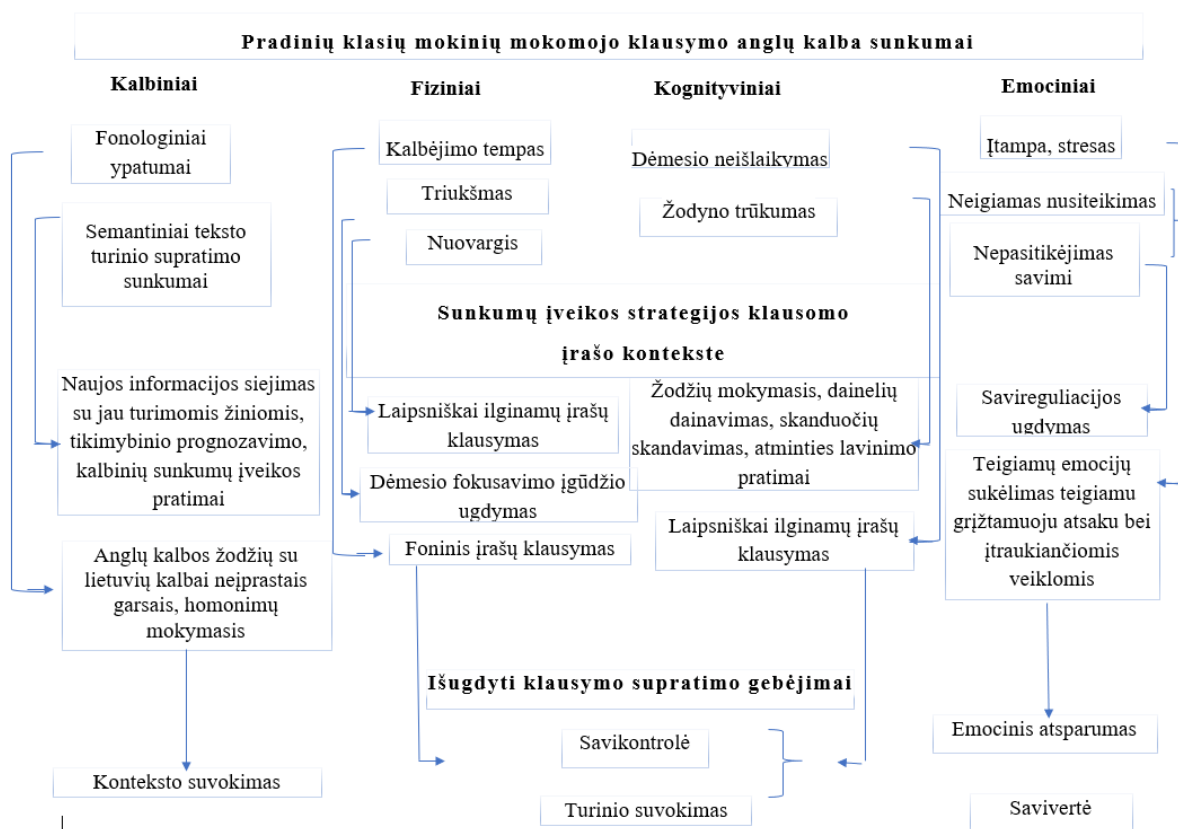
Pradinių klasių mokinių mokomojo klausymo anglų kalba sunkumai

Kalbiniai

Fiziniai

Kognityviniai

Emociniai

Fonologiniai ypatumai

Kalbėjimo tempas

Dėmesio neišlaikymas

Įtampa, stresas

Triukšmas

Žodyno trūkumas

Neigiamas nusiteikimas

Semantiniai teksto turinio supratimo sunkumai

Nuovargis

Nepasitikėjimas savimi

Sunkumų įveikos strategijos klausomo įrašo kontekste

Naujos informacijos siejimas su jau turimomis žiniomis, tikimybinio prognozavimo, kalbinių sunkumų įveikos pratimai

Laipsniškai ilginamų įrašų klausymas

Žodžių mokymasis, dainelių dainavimas, skanduočių skandavimas, atminties lavinimo pratimai

Savireguliacijos ugdymas

Dėmesio fokusavimo įgūdžio ugdymas

Teigiamų emocijų sukėlimas teigiamu grįžtamuoju atsaku bei įtraukiančiomis veiklomis

Anglų kalbos žodžių su lietuvių kalbai neįprastais garsais, homonimų mokymasis

Foninis įrašų klausymas

Laipsniškai ilginamų įrašų klausymas

Išugdyti klausymo supratimo gebėjimai

Savikontrolė

Emocinis atsparumas

Konteksto suvokimas

Turinio suvokimas

Savivertė